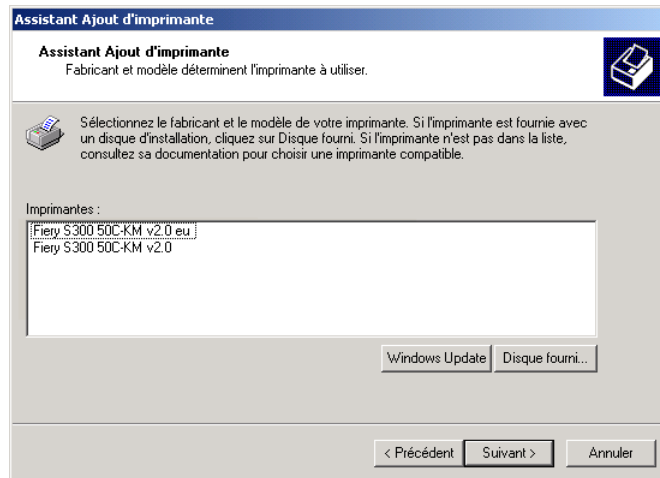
Assistant Ajout d'imprimante

Assistant Ajout d'imprimante
Fabricant et modèle déterminent l'imprimante à utiliser.

Sélectionnez le fabricant et le modèle de votre imprimante. Si l'imprimante est fournie avec un disque d'installation, cliquez sur Disque fourni. Si l'imprimante n'est pas dans la liste, consultez sa documentation pour choisir une imprimante compatible.

Imprimantes :
Fiery S300 50C-KM v2.0 eu
Fiery S300 50C-KM v2.0

Windows Update
Disque fourni...

< Précédent
Suivant >
Annuler